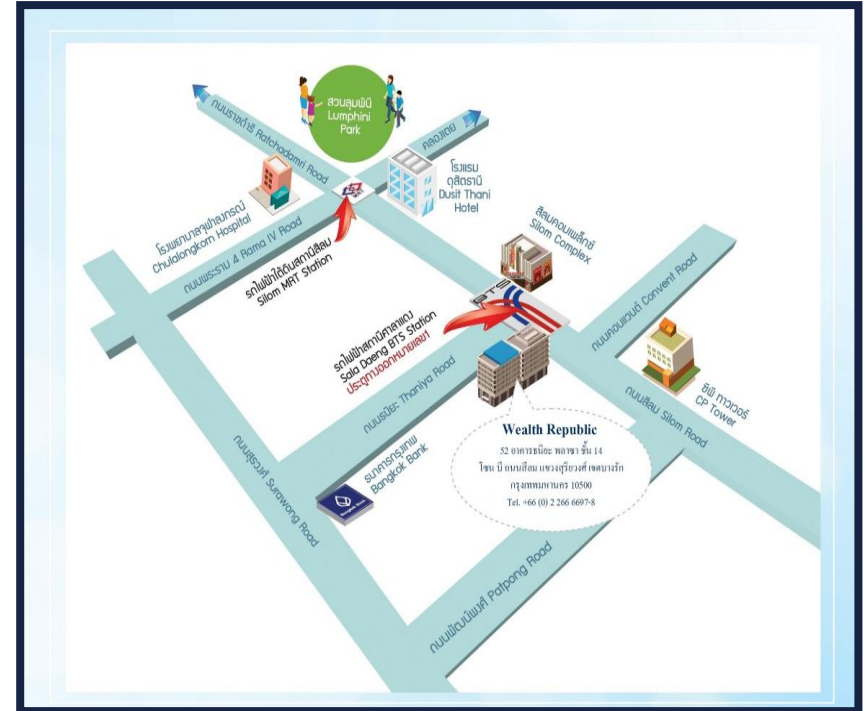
สวนลุมพินี
Lumphini Park

ถนนราชดำริ Ratchadamri Road

คลองเตย

โรงแรม ดุสิตธานี
Dusit Thani Hotel

โรงพยาบาลจุฬาลงกรณ์
Chulalongkorn Hospital

ถนนพระราม 4 Rama IV Road

รถไฟฟ้าใต้ดินสถานีสีลม
Silom MRT Station

สีลมคอมเพล็กซ์
Silom Complex

BTS

ถนนคอนแวนต์ Convent Road

รถไฟฟ้าสถานีศาลาแดง
Sala Daeng BTS Station
ประตูทางออกหมายเลข1

ซีพี ทาวเวอร์
CP Tower

ถนนสีลม Silom Road

ถนนธนิยะ Thaniya Road

Wealth Republic
52 อาคารธนิยะ พลาซ่า ชั้น 14
โซน บี ถนนสีลม แขวงสุริยวงศ์ เขตบางรัก
กรุงเทพมหานคร 10500
Tel. +66 (0) 2 266 6697-8

ถนนสุรวงศ์ Surawong Road

ธนาคารกรุงเทพ
Bangkok Bank

ถนนพัฒน์พงศ์ Patpong Road